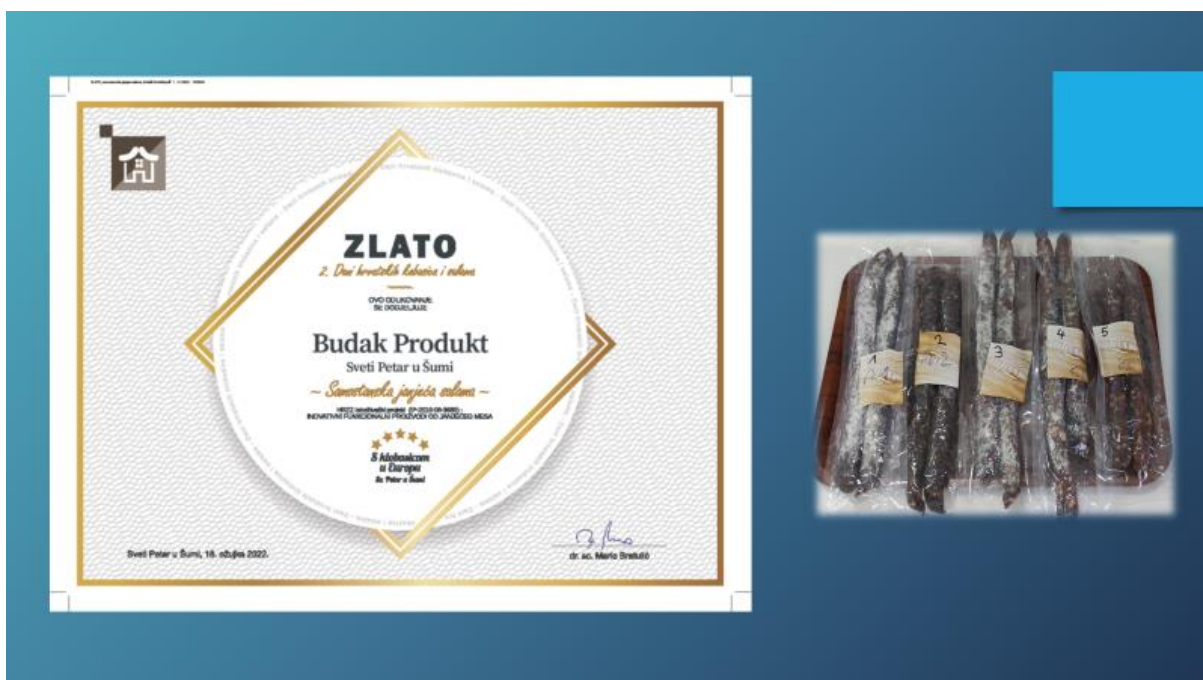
ZLATO

2. Dani hrvatskih kobasica i salama

OVO ODLIKOVANJE SE DODJELJUJE

Budak Produkt

Sveti Petar u Šumi

~ Samoborska janjeća salama ~

HRZZ istraživački projekt (IP-2019-04-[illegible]) INOVATIVNI FUNKCIONALNI PROIZVODI OD JANJEĆEG MESA

S kobasicom u Europu

Sv. Petar u Šumi

Sveti Petar u Šumi, 18. ožujka 2022.

dr. sc. Mario Bratulić

1

2

3

4

5